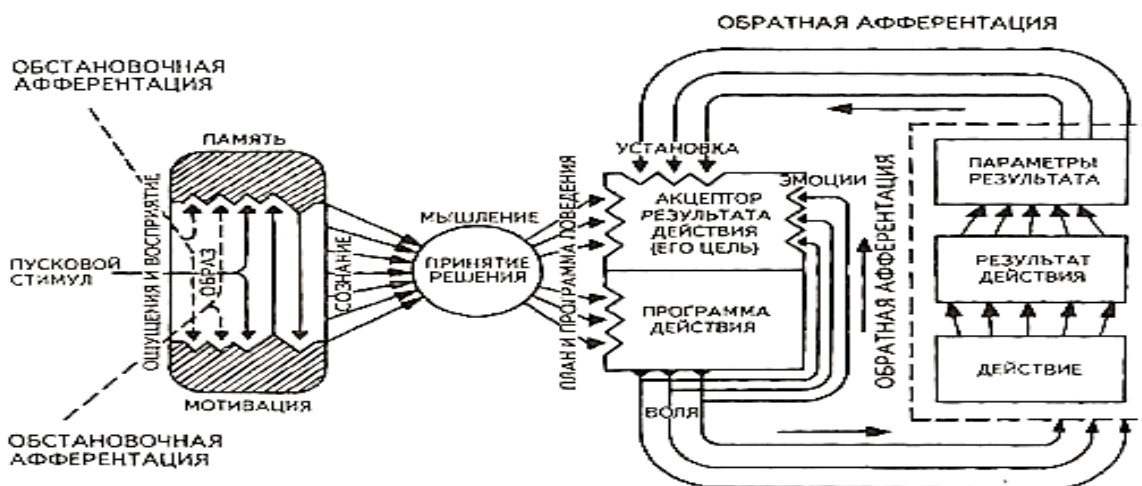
ОБРАТНАЯ АФФЕРЕНТАЦИЯ

ОБСТАНОВОЧНАЯ АФФЕРЕНТАЦИЯ

ПАМЯТЬ

ОЩУЩЕНИЯ И ВОСПРИЯТИЕ

ОБРАЗ

ПУСКОВОЙ СТИМУЛ

СОЗНАНИЕ

МОТИВАЦИЯ

ОБСТАНОВОЧНАЯ АФФЕРЕНТАЦИЯ

МЫШЛЕНИЕ

ПРИНЯТИЕ РЕШЕНИЯ

ПЛАН И ПРОГРАММА ПОВЕДЕНИЯ

УСТАНОВКА

АКЦЕПТОР РЕЗУЛЬТАТА ДЕЙСТВИЯ (ЕГО ЦЕЛЬ)

ЭМОЦИИ

ПРОГРАММА ДЕЙСТВИЯ

ВОЛЯ

ОБРАТНАЯ АФФЕРЕНТАЦИЯ

ПАРАМЕТРЫ РЕЗУЛЬТАТА

РЕЗУЛЬТАТ ДЕЙСТВИЯ

ДЕЙСТВИЕ